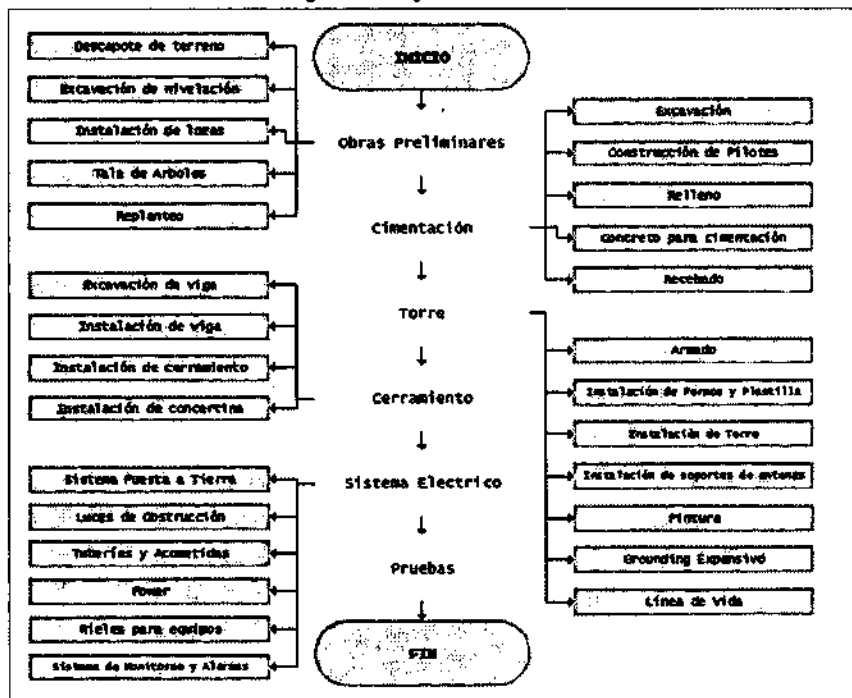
INICIO

Obras Preliminares

Cimentación

Torre

Cerramiento

Sistema Electrico

Pruebas

FIN

Descapote de terreno

Excavación de nivelación

Instalación de lonas

Tala de Arboles

Replanteo

Excavación

Construcción de Pilotes

Relleno

Concreto para cimentación

Recebado

Excavación de viga

Instalación de viga

Instalación de cerramiento

Instalación de concertina

Armado

Instalación de Pernos y Plantilla

Instalación de Torre

Instalación de soportes de antenas

Pintura

Grounding Expansivo

Línea de Vida

Sistema Puesta a Tierra

Luces de Obstrucción

Tuberías y Acometidas

Power

Rieles para equipos

Sistema de Monitoreo y Alarmas